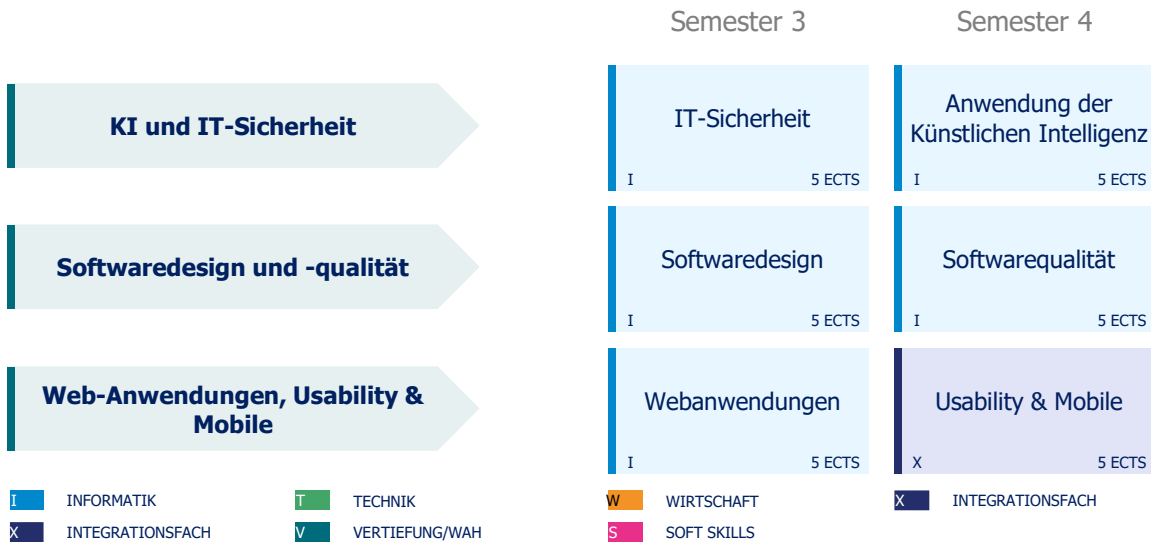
Semester 3

Semester 4

KI und IT-Sicherheit

IT-Sicherheit
I 5 ECTS

Anwendung der Künstlichen Intelligenz
I 5 ECTS

Softwaredesign und -qualität

Softwaredesign
I 5 ECTS

Softwarequalität
I 5 ECTS

Web-Anwendungen, Usability & Mobile

Webanwendungen
I 5 ECTS

Usability & Mobile
X 5 ECTS

I INFORMATIK
T TECHNIK
W WIRTSCHAFT
X INTEGRATIONSFACH
X INTEGRATIONSFACH
V VERTIEFUNG/WAH
S SOFT SKILLS